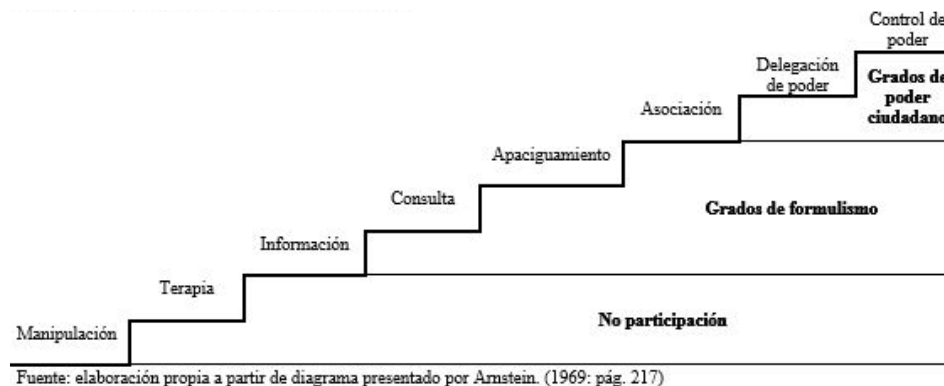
Control de poder

Delegación de poder

Grados de poder ciudadano

Asociación

Apaciguamiento

Consulta

Grados de formulismo

Información

Terapia

Manipulación

No participación

Fuente: elaboración propia a partir de diagrama presentado por Arnstein. (1969: pág. 217)